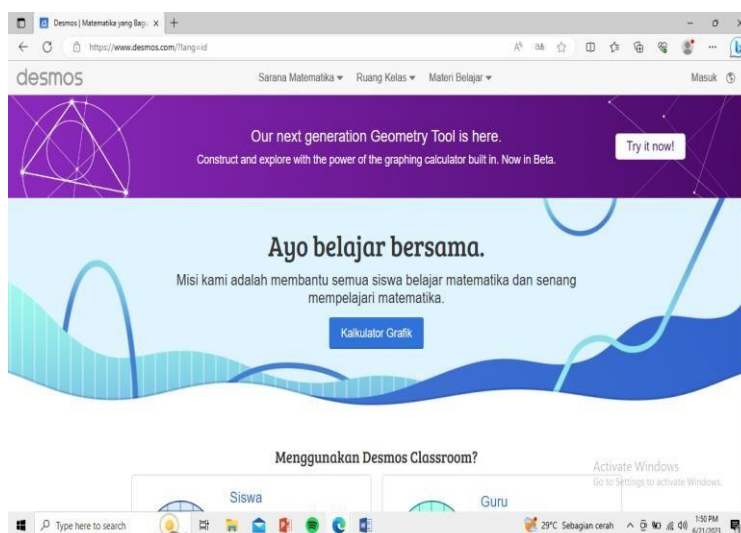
Desmos | Matematika yang Bag... ×  +

https://www.desmos.com/?lang=id

desmos

Sarana Matematika ▾  Ruang Kelas ▾  Materi Belajar ▾

Masuk

Our next generation Geometry Tool is here.

Construct and explore with the power of the graphing calculator built in. Now in Beta.

Try it now!

Ayo belajar bersama.

Misi kami adalah membantu semua siswa belajar matematika dan senang mempelajari matematika.

Kalkulator Grafik

Menggunakan Desmos Classroom?

Activate Windows
Go to Settings to activate Windows.

Siswa

Guru

Type here to search

29°C Sebagian cerah

1:50 PM
6/21/2023